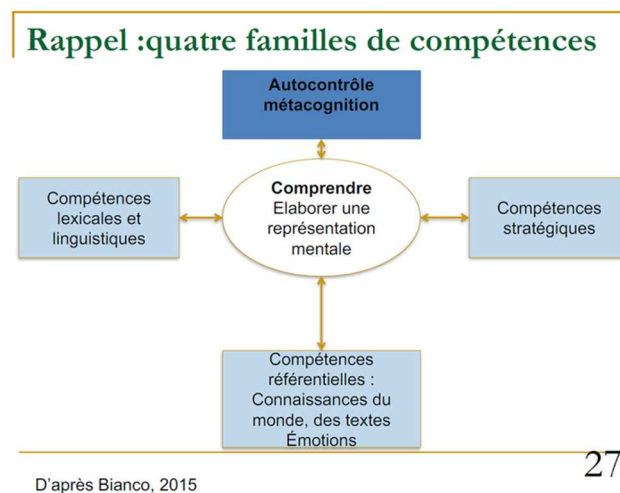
Rappel :quatre familles de compétences

Autocontrôle métacognition

Compétences lexicales et linguistiques

Comprendre
Elaborer une représentation mentale

Compétences stratégiques

Compétences référentielles : Connaissances du monde, des textes Émotions

D'après Bianco, 2015

27